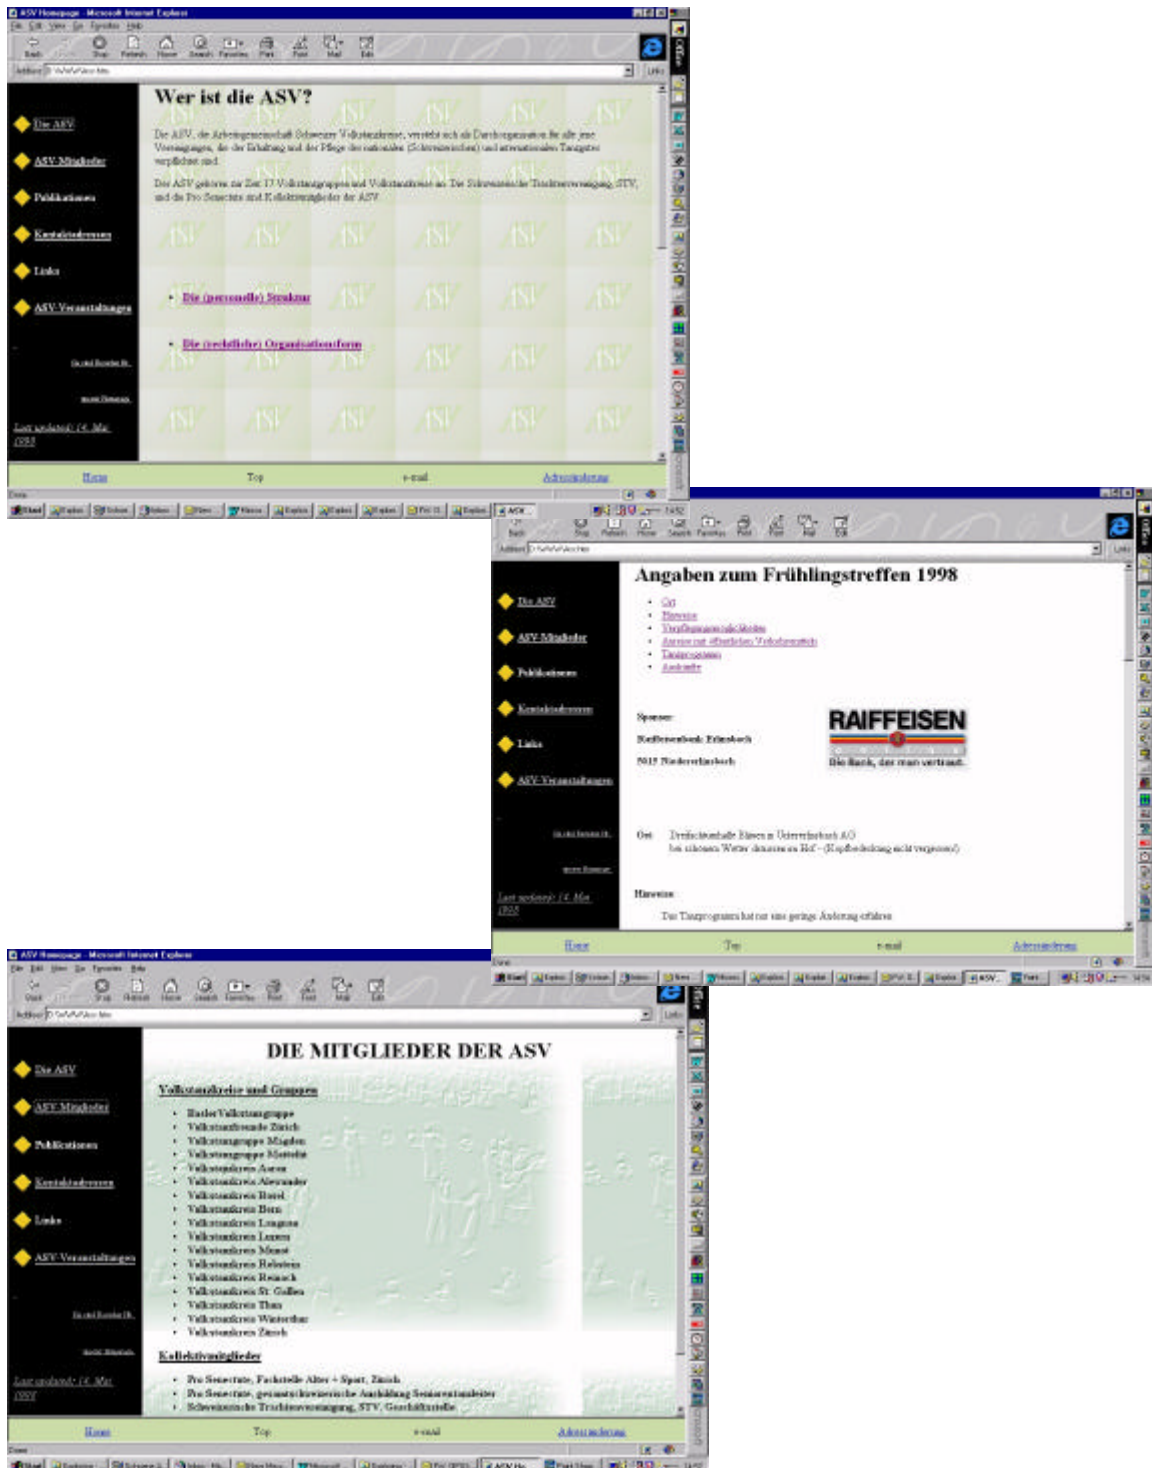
ASV Homepage - Microsoft Internet Explorer

Wer ist die ASV?

Die ASV, die Arbeitsgemeinschaft Schweizer Volkstanzkreise, versteht sich als Dachorganisation für alle jene Vereinigungen, die der Erhaltung und der Pflege des nationalen (Schweizerischen) und internationalen Tanzgutes verpflichtet sind.

Der ASV gehören zur Zeit 17 Volkstanzgruppen und Volkstanzkreise an. Die Schweizerische Trachtenvereinigung STV, und die Pro Senectute sind Kollektivmitglieder der ASV.

Die ASV
ASV-Mitglieder
Publikationen
Kontaktadressen
Links
ASV-Veranstaltungen

Die (personelle) Struktur
Die (rechtliche) Organisationsform

Last updated: 14. Mai 1998

Home
Top
e-mail
Adressänderung

Angaben zum Frühlingstreffen 1998

Ort
Hinweise
Verpflegungsmöglichkeiten
Anreise mit öffentlichen Verkehrsmitteln
Tanzprogramm
Anmelde

Sponsor:
Raiffeisenbank Erlinsbach
5015 Niedererlinsbach

RAIFFEISEN
Die Bank, der man vertraut.

Ort: Dreifachturnhalle Hinen in Untererlinsbach AG
bei schönem Wetter draussen im Hof - (Kopfbedeckung nicht vergessen)

Hinweise:
Das Tanzprogramm hat nur eine geringe Änderung erfahren

Home
Top
e-mail
Adressänderung

ASV Homepage - Microsoft Internet Explorer

DIE MITGLIEDER DER ASV

Volkstanzkreise und Gruppen
Basler Volkstanzgruppe
Volkstanzfreunde Zürich
Volkstanzgruppe Migden
Volkstanzgruppe Mettelhi
Volkstanzkreis Aarau
Volkstanzkreis Alevander
Volkstanzkreis Basel
Volkstanzkreis Bern
Volkstanzkreis Langnau
Volkstanzkreis Luzern
Volkstanzkreis Meist
Volkstanzkreis Reheina
Volkstanzkreis Reinach
Volkstanzkreis St. Gallen
Volkstanzkreis Thun
Volkstanzkreis Winterthur
Volkstanzkreis Zürich

Kollektivmitglieder
Pro Senectute, Fachstelle Alter + Sport, Zürich
Pro Senectute, gesamtschweizerische Ausbildung Seniorentanzleiter
Schweizerische Trachtenvereinigung, STV, Geschäftsstelle

Last updated: 14. Mai 1998

Home
Top
e-mail
Adressänderung